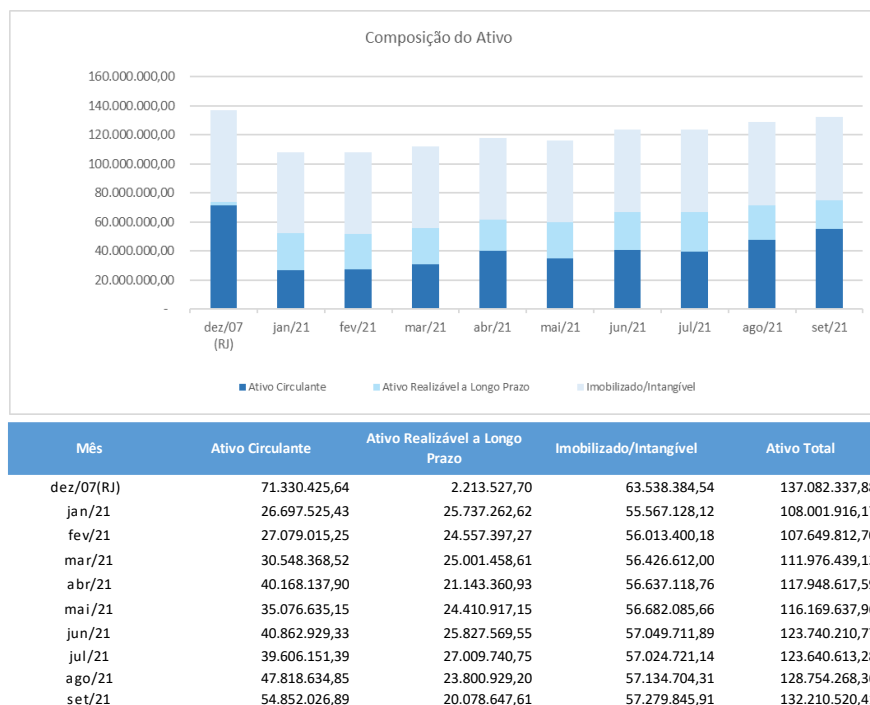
Composição do Ativo

160.000.000,00
140.000.000,00
120.000.000,00
100.000.000,00
80.000.000,00
60.000.000,00
40.000.000,00
20.000.000,00
-

dez/07 (RJ) jan/21 fev/21 mar/21 abr/21 mai/21 jun/21 jul/21 ago/21 set/21

Ativo Circulante Ativo Realizável a Longo Prazo Imobilizado/Intangível

| Mês | Ativo Circulante | Ativo Realizável a Longo Prazo | Imobilizado/Intangível | Ativo Total |
|---|---|---|---|---|
| dez/07(RJ) | 71.330.425,64 | 2.213.527,70 | 63.538.384,54 | 137.082.337,8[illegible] |
| jan/21 | 26.697.525,43 | 25.737.262,62 | 55.567.128,12 | 108.001.916,1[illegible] |
| fev/21 | 27.079.015,25 | 24.557.397,27 | 56.013.400,18 | 107.649.812,7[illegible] |
| mar/21 | 30.548.368,52 | 25.001.458,61 | 56.426.612,00 | 111.976.439,1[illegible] |
| abr/21 | 40.168.137,90 | 21.143.360,93 | 56.637.118,76 | 117.948.617,5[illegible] |
| mai/21 | 35.076.635,15 | 24.410.917,15 | 56.682.085,66 | 116.169.637,9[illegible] |
| jun/21 | 40.862.929,33 | 25.827.569,55 | 57.049.711,89 | 123.740.210,7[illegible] |
| jul/21 | 39.606.151,39 | 27.009.740,75 | 57.024.721,14 | 123.640.613,2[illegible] |
| ago/21 | 47.818.634,85 | 23.800.929,20 | 57.134.704,31 | 128.754.268,3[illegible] |
| set/21 | 54.852.026,89 | 20.078.647,61 | 57.279.845,91 | 132.210.520,4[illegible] |